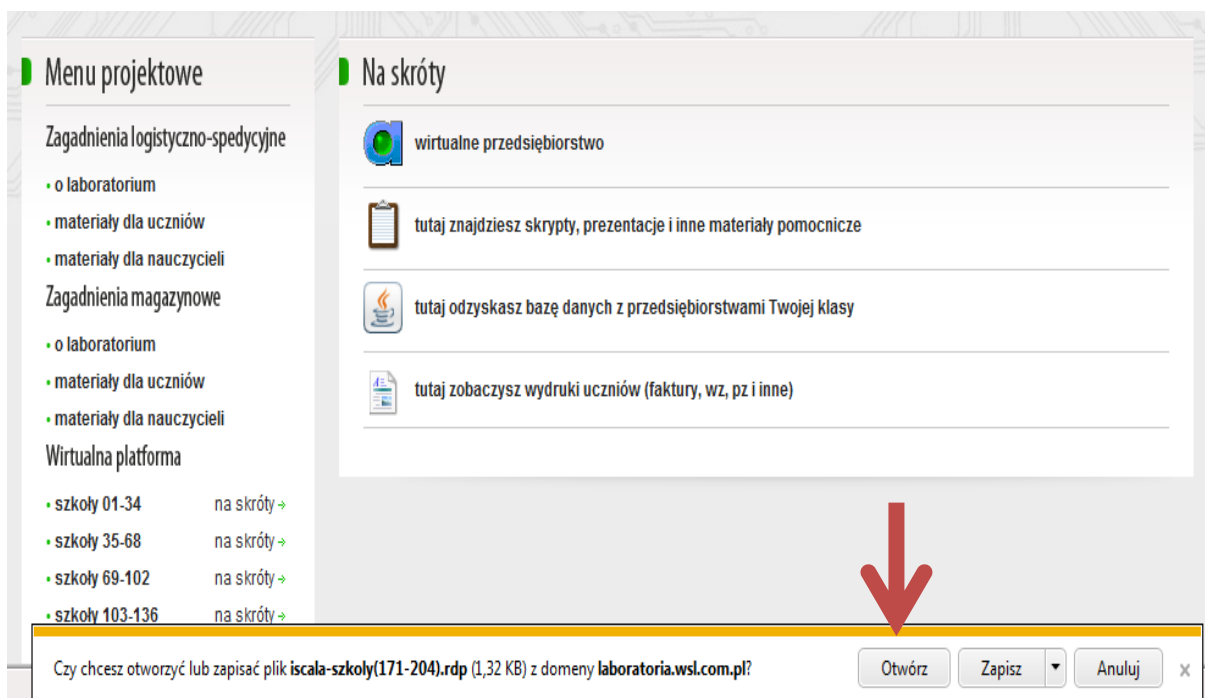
Menu projektowe

Zagadnienia logistyczno-spedycyjne

• o laboratorium
• materiały dla uczniów
• materiały dla nauczycieli

Zagadnienia magazynowe

• o laboratorium
• materiały dla uczniów
• materiały dla nauczycieli

Wirtualna platforma

• szkoły 01-34 na skróty
• szkoły 35-68 na skróty
• szkoły 69-102 na skróty
• szkoły 103-136 na skróty

Na skróty

wirtualne przedsiębiorstwo

tutaj znajdziesz skrypty, prezentacje i inne materiały pomocnicze

tutaj odzyskasz bazę danych z przedsiębiorstwami Twojej klasy

tutaj zobaczysz wydruki uczniów (faktury, wz, pz i inne)

Czy chcesz otworzyć lub zapisać plik iscala-szkoly(171-204).rdp (1,32 KB) z domeny laboratoria.wsl.com.pl?

Otwórz Zapisz Anuluj ×